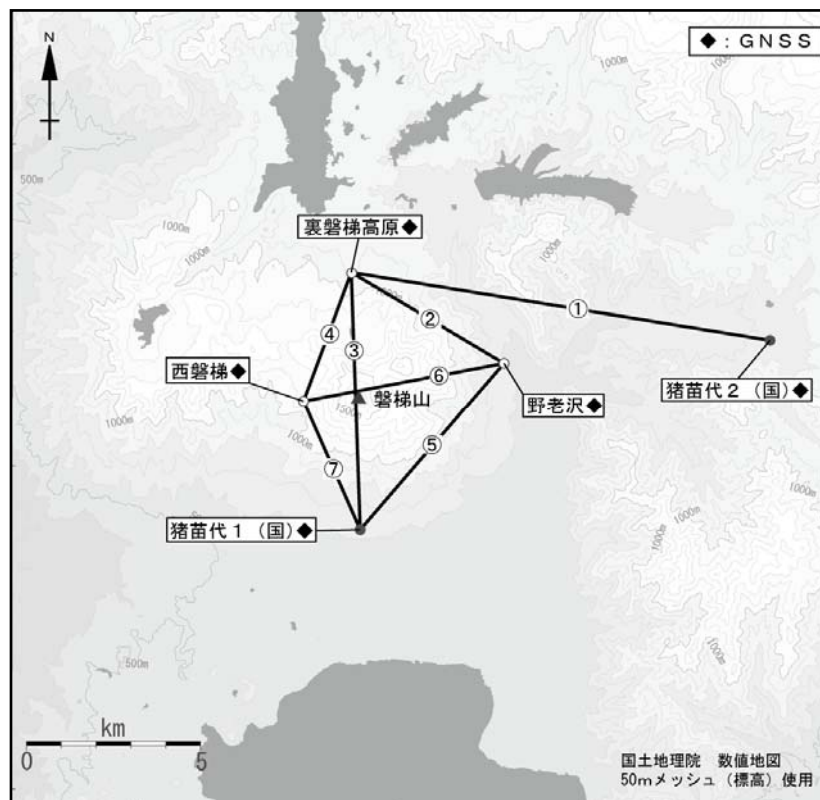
N

◆：GNSS

500m

1000m

1000m

1000m

1000m

1000m

裏磐梯高原◆

①

②

④

③

⑥

西磐梯◆

磐梯山

野老沢◆

猪苗代２（国）◆

1500

1000m

1000m

⑦

⑤

1000m

1000m

1000m

猪苗代１（国）◆

500m

1000m

km

0

5

国土地理院　数値地図
50mメッシュ（標高）使用